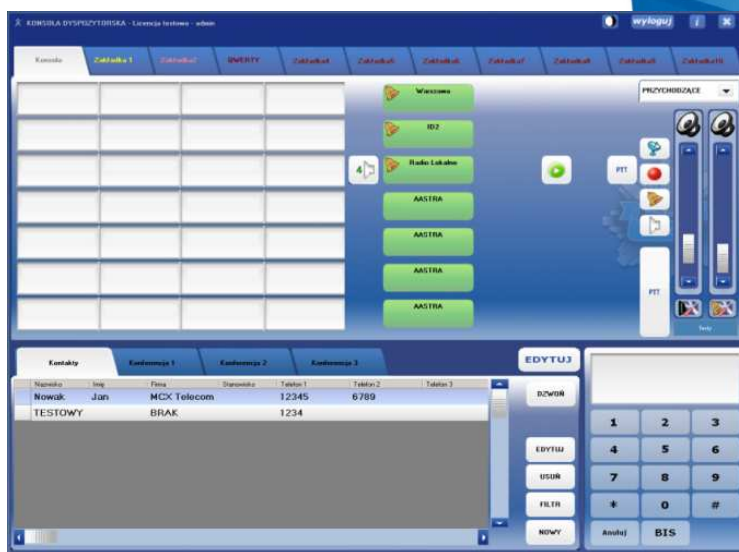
KONSOLA DYSPOZYTORSKA - Licencja testowa - admin

wyloguj

Konsola Zakładka 1 Zakładka2 QWERTY Zakładka4 Zakładka5 Zakładka6 Zakładka7 Zakładka8 Zakładka9 Zakładka10

Wieszowa

ID2

Radio Lokalne

AASTRA

AASTRA

AASTRA

AASTRA

4

PTT

PRZYCHODZĄCE

PTT

Testy

Kontakty Konferencja 1 Konferencja 2 Konferencja 3

EDYTUJ

| Nazwisko | Imię | Firma | Stanowisko | Telefon 1 | Telefon 2 | Telefon 3 |
|---|---|---|---|---|---|---|
| Nowak | Jan | MCX Telecom | | 12345 | 6789 | |
| TESTOWY | | BRAK | | 1234 | | |

DZWOŃ

EDYTUJ

USUŃ

FILTR

NOWY

1 2 3
4 5 6
7 8 9
* 0 #

Anuluj BIS